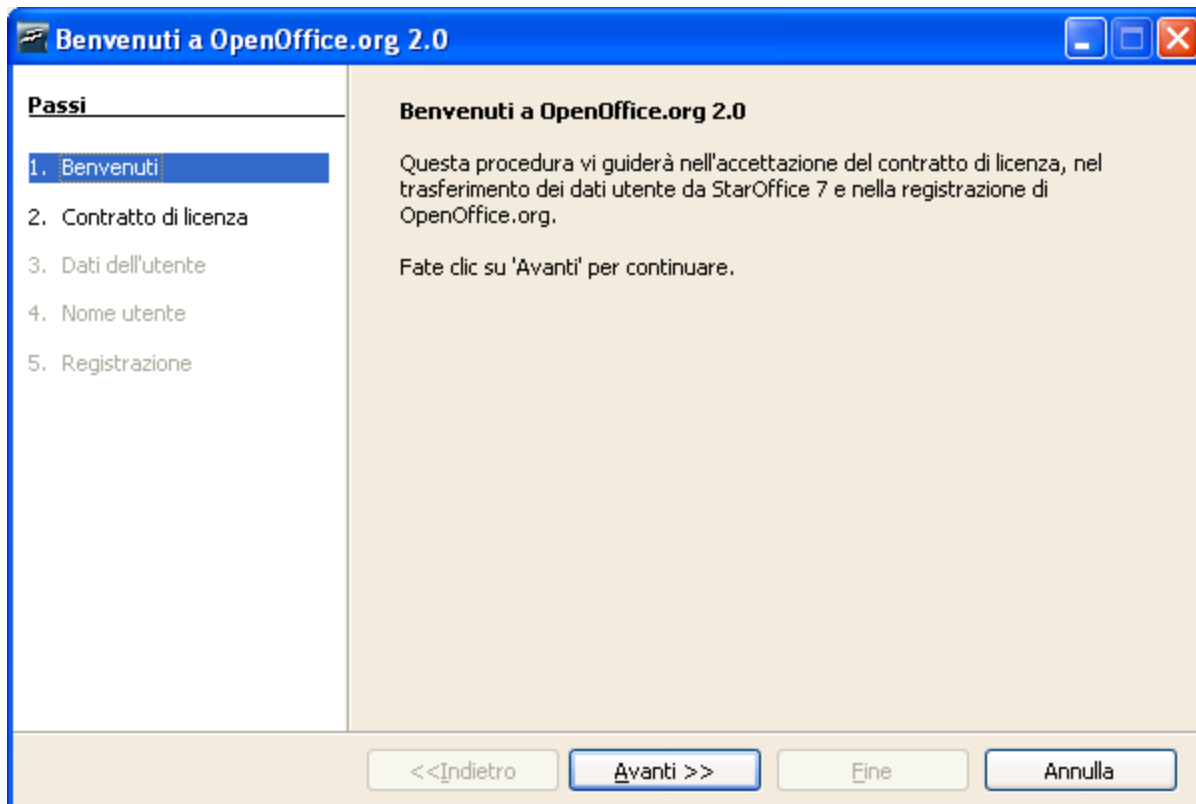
Benvenuti a OpenOffice.org 2.0

Passi

1. Benvenuti

2. Contratto di licenza

3. Dati dell'utente

4. Nome utente

5. Registrazione

Benvenuti a OpenOffice.org 2.0

Questa procedura vi guiderà nell'accettazione del contratto di licenza, nel trasferimento dei dati utente da StarOffice 7 e nella registrazione di OpenOffice.org.

Fate clic su 'Avanti' per continuare.

<<Indietro

Avanti >>

Fine

Annulla